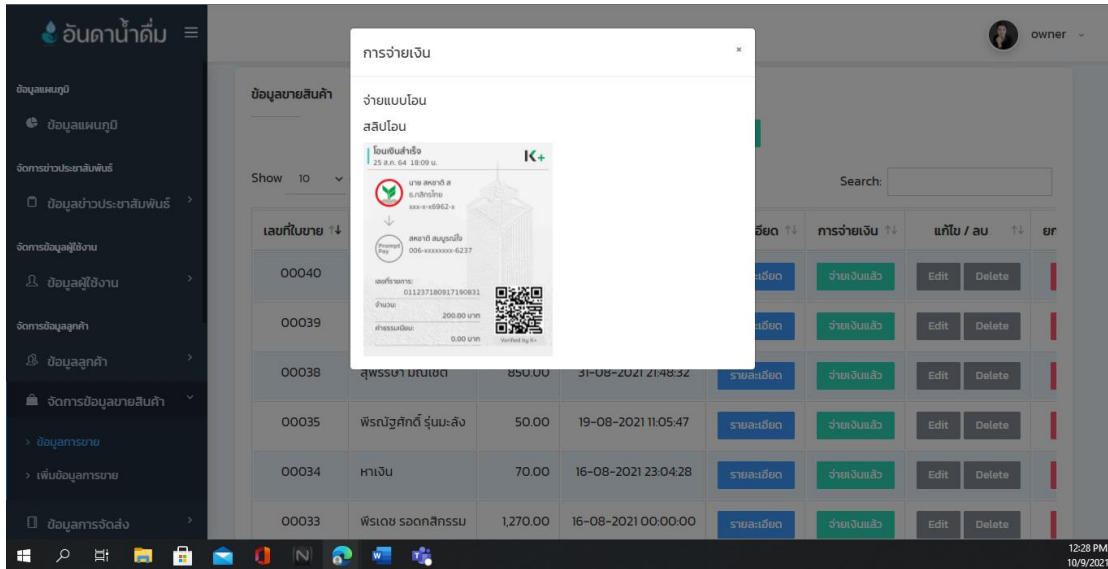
อันดาน้ำดื่ม
owner

ข้อมูลแผนภูมิ
ข้อมูลแผนภูมิ
จัดการข่าวประชาสัมพันธ์
ข้อมูลข่าวประชาสัมพันธ์
จัดการข้อมูลผู้ใช้งาน
ข้อมูลผู้ใช้งาน
จัดการข้อมูลลูกค้า
ข้อมูลลูกค้า
จัดการข้อมูลขายสินค้า
› ข้อมูลการขาย
› เพิ่มข้อมูลการขาย
ข้อมูลการจัดส่ง

ข้อมูลขายสินค้า

Show 10

Search:

| เลขที่ใบขาย | | | | รายละเอียด | การจ่ายเงิน | แก้ไข / ลบ |
|---|---|---|---|---|---|---|
| 00040 | | | | รายละเอียด | จ่ายเงินแล้ว | Edit Delete |
| 00039 | | | | รายละเอียด | จ่ายเงินแล้ว | Edit Delete |
| 00038 | สุพรรษา มณีเขต | 850.00 | 31-08-2021 21:48:32 | รายละเอียด | จ่ายเงินแล้ว | Edit Delete |
| 00035 | พีรณัฐศักดิ์ รุ่นมะลัง | 50.00 | 19-08-2021 11:05:47 | รายละเอียด | จ่ายเงินแล้ว | Edit Delete |
| 00034 | หาเงิน | 70.00 | 16-08-2021 23:04:28 | รายละเอียด | จ่ายเงินแล้ว | Edit Delete |
| 00033 | พีรเดช รอดกสิกรรม | 1,270.00 | 16-08-2021 00:00:00 | รายละเอียด | จ่ายเงินแล้ว | Edit Delete |

การจ่ายเงิน
×
จ่ายแบบโอน
สลิปโอน
โอนเงินสำเร็จ
25 ส.ค. 64 18:09 น.
K+
นาย สหชาติ ส
ธ.กสิกรไทย
xxx-x-x6962-x
สหชาติ สมบูรณ์ใจ
Prompt Pay
006-xxxxxxx-6237
เลขที่รายการ:
011237180917190831
จำนวน:
200.00 บาท
ค่าธรรมเนียม:
0.00 บาท
Verified by K+

12:28 PM
10/9/2021